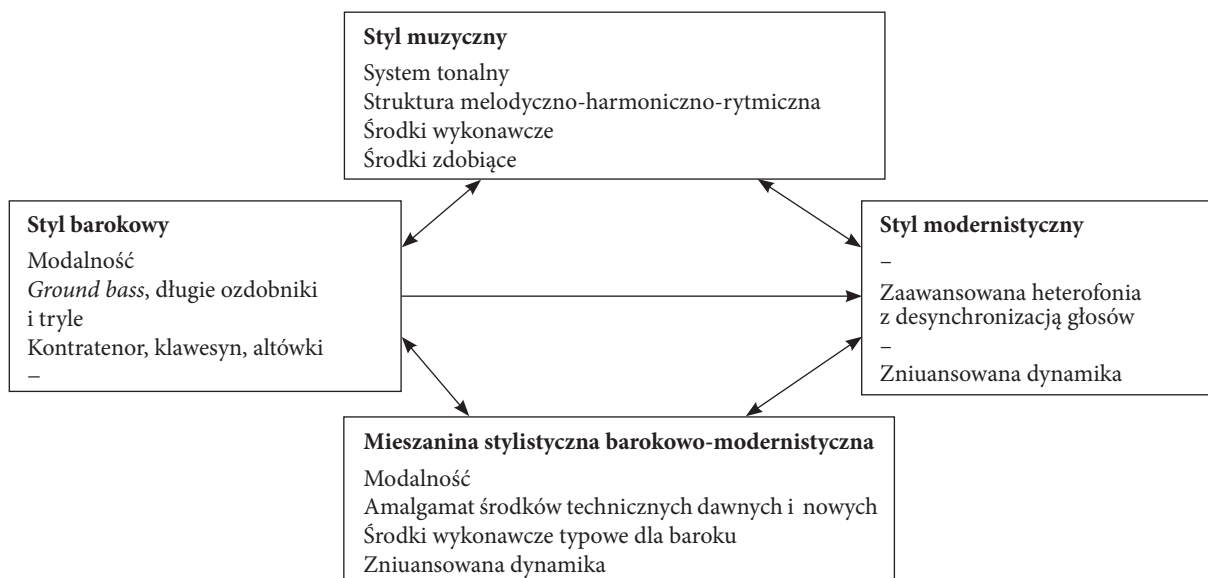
**Styl muzyczny**

System tonalny
Struktura melodyczno-harmoniczno-rytmiczna
Środki wykonawcze
Środki zdobiące

**Styl barokowy**

Modalność
*Ground bass*, długie ozdobniki i tryle
Kontratenor, klawesyn, altówki
–

**Styl modernistyczny**

–
Zaawansowana heterofonia z desynchronizacją głosów
–
Zniuansowana dynamika

**Mieszanina stylistyczna barokowo-modernistyczna**

Modalność
Amalgamat środków technicznych dawnych i nowych
Środki wykonawcze typowe dla baroku
Zniuansowana dynamika